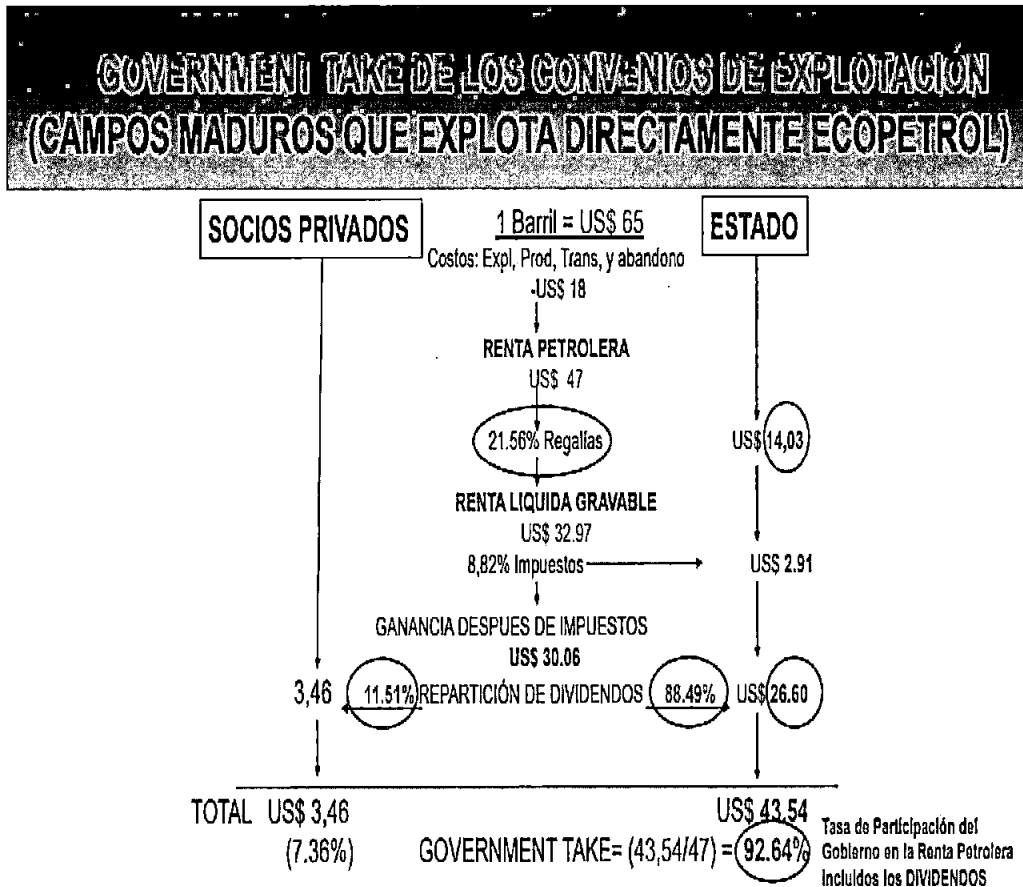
GOVERNMENT TAKE DE LOS CONVENIOS DE EXPLOTACIÓN (CAMPOS MADUROS QUE EXPLOTA DIRECTAMENTE ECOPETROL)

SOCIOS PRIVADOS

1 Barril = US$ 65
Costos: Expl, Prod, Trans, y abandono
-US$ 18

ESTADO

RENTA PETROLERA
US$ 47

21.56% Regalias

US$ 14,03

RENTA LIQUIDA GRAVABLE
US$ 32.97

8,82% Impuestos

US$ 2.91

GANANCIA DESPUES DE IMPUESTOS
US$ 30.06

3,46

11.51% REPARTICIÓN DE DIVIDENDOS 88.49%

US$ 26.60

TOTAL US$ 3,46
(7.36%)

US$ 43.54
GOVERNMENT TAKE= (43,54/47) = 92.64%

Tasa de Participación del Gobierno en la Renta Petrolera Incluidos los DIVIDENDOS